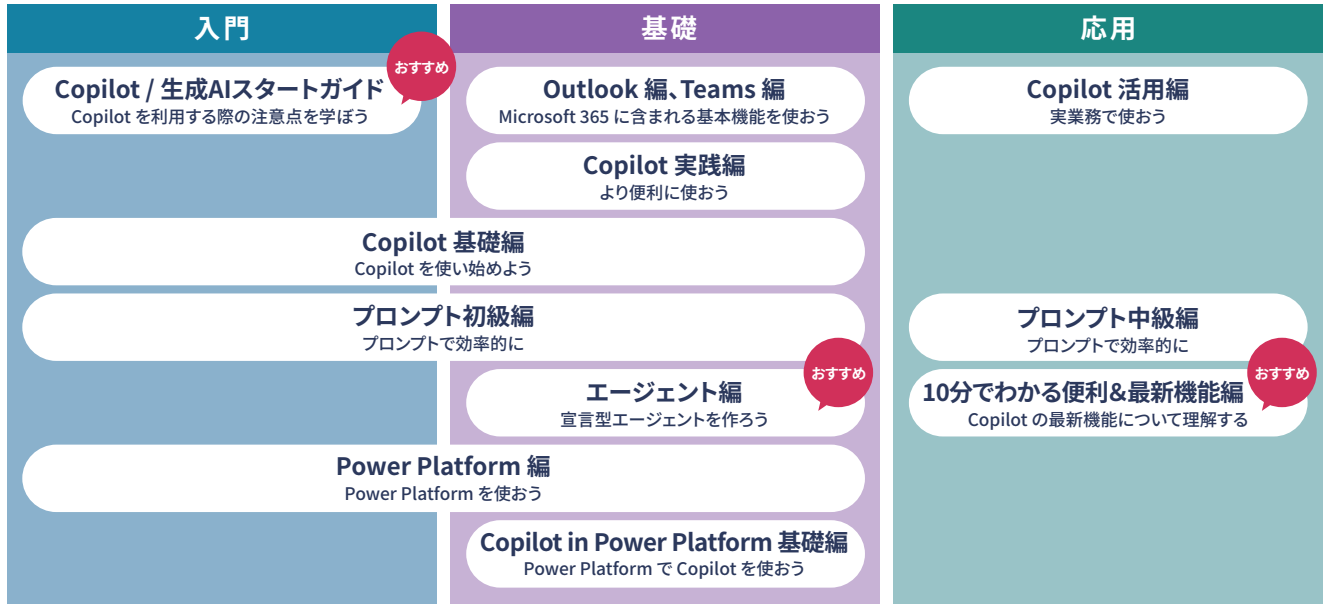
入門

基礎

応用

Copilot / 生成AIスタートガイド
Copilot を利用する際の注意点を学ぼう

おすすめ

Outlook 編、Teams 編
Microsoft 365 に含まれる基本機能を使おう

Copilot 活用編
実業務で使おう

Copilot 実践編
より便利に使おう

Copilot 基礎編
Copilot を使い始めよう

プロンプト初級編
プロンプトで効率的に

プロンプト中級編
プロンプトで効率的に

おすすめ

エージェント編
宣言型エージェントを作ろう

おすすめ

10分でわかる便利&最新機能編
Copilot の最新機能について理解する

Power Platform 編
Power Platform を使おう

Copilot in Power Platform 基礎編
Power Platform で Copilot を使おう